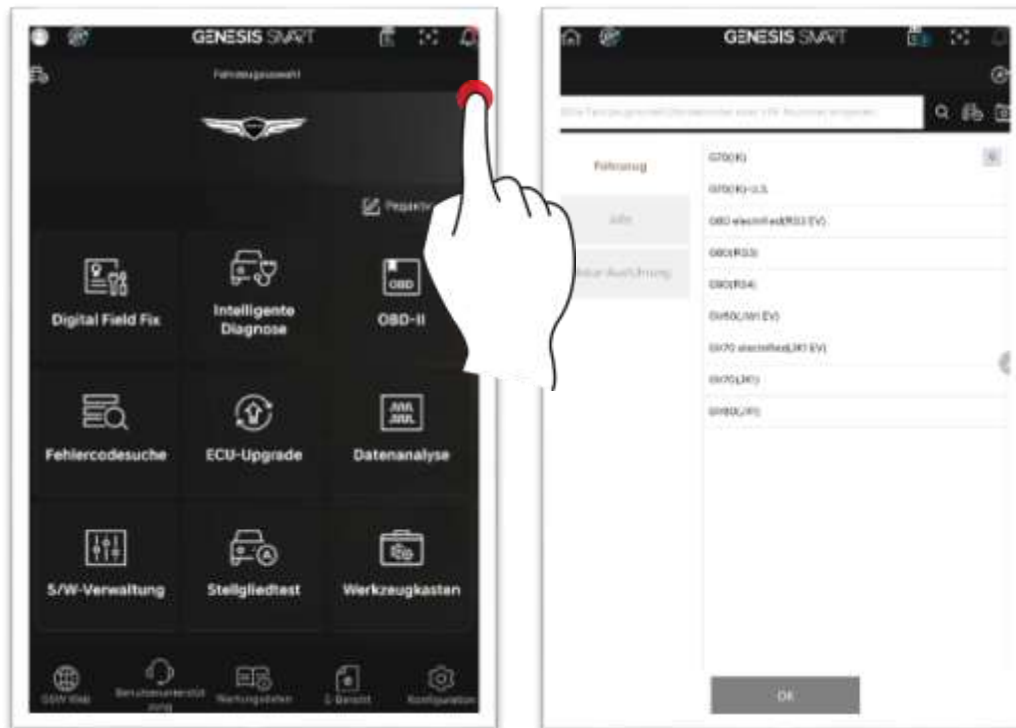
GENESIS SMART

Fahrzeugauswahl

Reparatur

Digital Field Fix

Intelligente Diagnose

OBD

OBD-II

Fehlercodesuche

ECU-Upgrade

Datenanalyse

S/W-Verwaltung

Stellgliedtest

Werkzeugkasten

GSW Web

Benutzerunterstützung

Wartungsdaten

E-Bericht

Konfiguration

GENESIS SMART

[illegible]

Fahrzeug

Jahr

Motor/Ausführung

G70(IK)

G70(IK)-U.S.

G80 electrified(RG3 EV)

G80(RG3)

G90(RS4)

GV60(JW EV)

GV70 electrified(JK1 EV)

GV70(JK1)

GV80(JX1)

OK